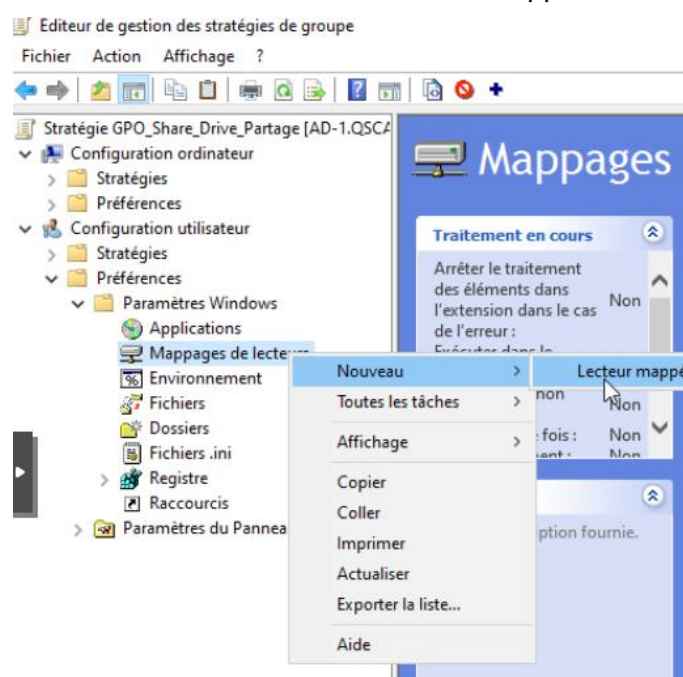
Éditeur de gestion des stratégies de groupe

Fichier Action Affichage ?

Stratégie GPO_Share_Drive_Partage [AD-1.QSCA
Configuration ordinateur
Stratégies
Préférences
Configuration utilisateur
Stratégies
Préférences
Paramètres Windows
Applications
Mappages de lecte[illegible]
Environnement
Fichiers
Dossiers
Fichiers .ini
Registre
Raccourcis
Paramètres du Pannea

Mappages

Traitement en cours

Arrêter le traitement des éléments dans l'extension dans le cas de l'erreur : Non
Exécuter dans le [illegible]
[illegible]non Non
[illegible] fois : Non
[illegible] Non

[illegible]ption fournie.

Nouveau
Toutes les tâches
Affichage
Copier
Coller
Imprimer
Actualiser
Exporter la liste...
Aide

Lecteur mappe